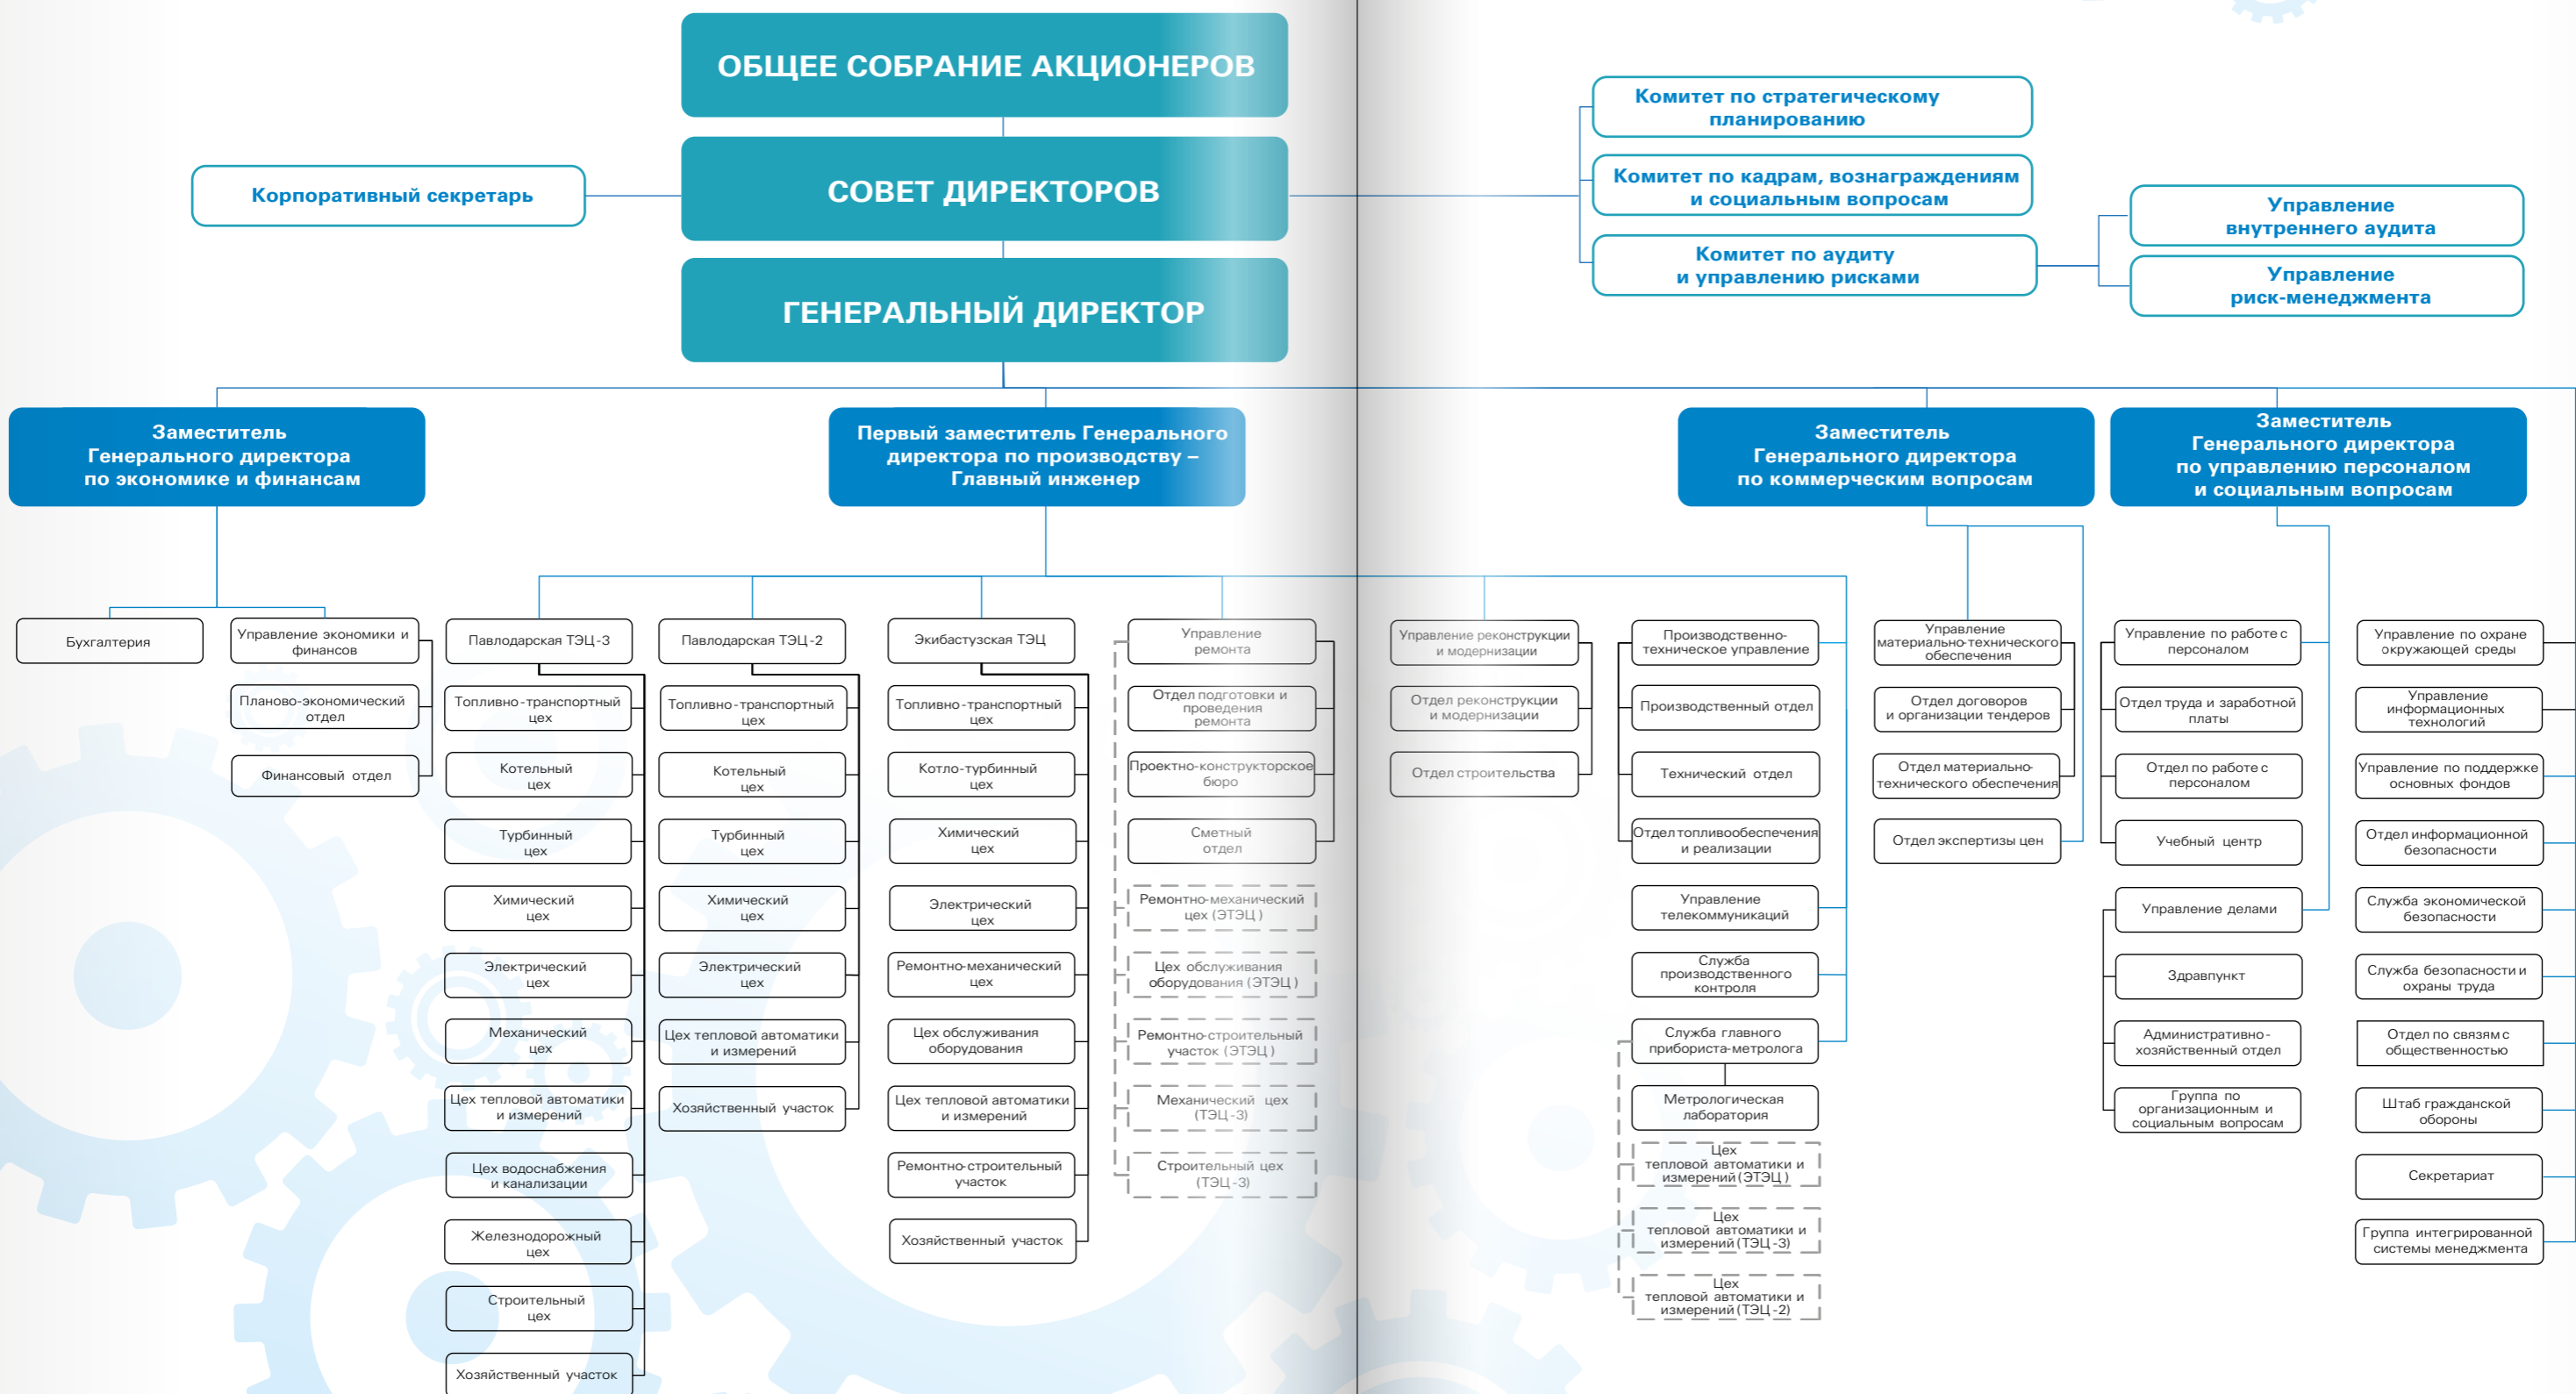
ОБЩЕЕ СОБРАНИЕ АКЦИОНЕРОВ

Корпоративный секретарь

СОВЕТ ДИРЕКТОРОВ

ГЕНЕРАЛЬНЫЙ ДИРЕКТОР

Комитет по стратегическому планированию

Комитет по кадрам, вознаграждениям и социальным вопросам

Комитет по аудиту и управлению рисками

Управление внутреннего аудита

Управление риск-менеджмента

Заместитель Генерального директора по экономике и финансам

Бухгалтерия

Управление экономики и финансов

Планово-экономический отдел

Финансовый отдел

Первый заместитель Генерального директора по производству – Главный инженер

Павлодарская ТЭЦ-3

Топливно-транспортный цех

Котельный цех

Турбинный цех

Химический цех

Электрический цех

Механический цех

Цех тепловой автоматики и измерений

Цех водоснабжения и канализации

Железнодорожный цех

Строительный цех

Хозяйственный участок

Павлодарская ТЭЦ-2

Топливно-транспортный цех

Котельный цех

Турбинный цех

Химический цех

Электрический цех

Цех тепловой автоматики и измерений

Хозяйственный участок

Экибастузская ТЭЦ

Топливно-транспортный цех

Котло-турбинный цех

Химический цех

Электрический цех

Ремонтно-механический цех

Цех обслуживания оборудования

Цех тепловой автоматики и измерений

Ремонтно-строительный участок

Хозяйственный участок

Управление ремонта

Отдел подготовки и проведения ремонта

Проектно-конструкторское бюро

Сметный отдел

Ремонтно-механический цех (ЭТЭЦ)

Цех обслуживания оборудования (ЭТЭЦ)

Ремонтно-строительный участок (ЭТЭЦ)

Механический цех (ТЭЦ-3)

Строительный цех (ТЭЦ-3)

Управление реконструкции и модернизации

Отдел реконструкции и модернизации

Отдел строительства

Производственно-техническое управление

Производственный отдел

Технический отдел

Отдел топливообеспечения и реализации

Управление телекоммуникаций

Служба производственного контроля

Служба главного прибориста-метролога

Метрологическая лаборатория

Цех тепловой автоматики и измерений (ЭТЭЦ)

Цех тепловой автоматики и измерений (ТЭЦ-3)

Цех тепловой автоматики и измерений (ТЭЦ-2)

Заместитель Генерального директора по коммерческим вопросам

Управление материально-технического обеспечения

Отдел договоров и организации тендеров

Отдел материально-технического обеспечения

Отдел экспертизы цен

Заместитель Генерального директора по управлению персоналом и социальным вопросам

Управление по работе с персоналом

Отдел труда и заработной платы

Отдел по работе с персоналом

Учебный центр

Управление делами

Здравпункт

Административно-хозяйственный отдел

Группа по организационным и социальным вопросам

Управление по охране окружающей среды

Управление информационных технологий

Управление по поддержке основных фондов

Отдел информационной безопасности

Служба экономической безопасности

Служба безопасности и охраны труда

Отдел по связям с общественностью

Штаб гражданской обороны

Секретариат

Группа интегрированной системы менеджмента